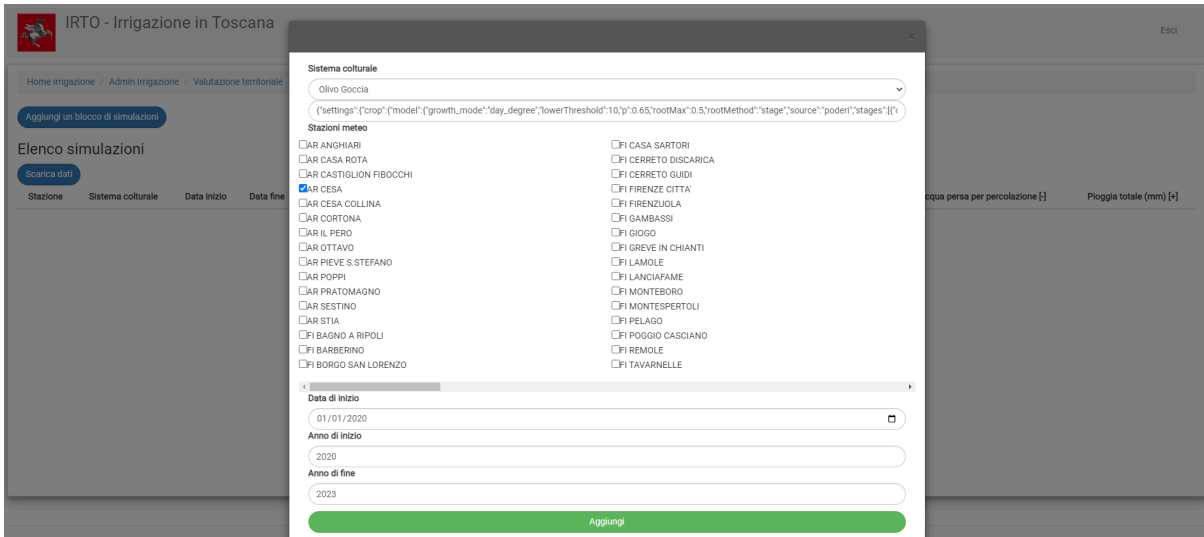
IRTO - Irrigazione in Toscana

Esci

Home irrigazione / Admin irrigazione / Valutazione territoriale

Aggiungi un blocco di simulazioni

Elenco simulazioni

Scarica dati

| Stazione | Sistema colturale | Data inizio | Data fine | cqua persa per percolazione [-] | Pioggia totale (mm) [+] |
|---|---|---|---|---|---|

×

Sistema colturale

Olivo Goccia

{"settings":{"crop":{"model":{"growth_mode":"day_degree","lowerThreshold":10,"p":0.65,"rootMax":0.5,"rootMethod":"stage","source":"poderi","stages":[{"

Stazioni meteo

AR ANGHIARI
AR CASA ROTA
AR CASTIGLION FIBOCCHI
AR CESA
AR CESA COLLINA
AR CORTONA
AR IL PERO
AR OTTAVO
AR PIEVE S.STEFANO
AR POPPI
AR PRATOMAGNO
AR SESTINO
AR STIA
FI BAGNO A RIPOLI
FI BARBERINO
FI BORGO SAN LORENZO

FI CASA SARTORI
FI CERRETO DISCARICA
FI CERRETO GUIDI
FI FIRENZE CITTA'
FI FIRENZUOLA
FI GAMBASSI
FI GIOGO
FI GREVE IN CHIANTI
FI LAMOLE
FI LANCIAFAME
FI MONTEBORO
FI MONTESPERTOLI
FI PELAGO
FI POGGIO CASCIANO
FI REMOLE
FI TAVARNELLE

Data di inizio

01/01/2020

Anno di inizio

2020

Anno di fine

2023

Aggiungi